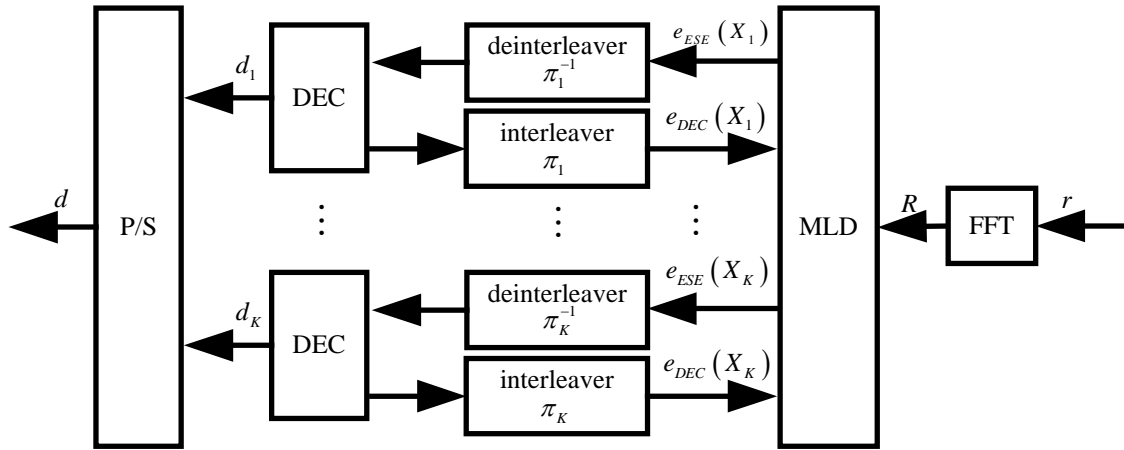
$e_{ESE}(X_1)$

deinterleaver $\pi_1^{-1}$

$d_1$

DEC

interleaver $\pi_1$

$e_{DEC}(X_1)$

$d$

P/S

⋮ ⋮ ⋮

MLD

$R$

FFT

$r$

$e_{ESE}(X_K)$

deinterleaver $\pi_K^{-1}$

$d_K$

DEC

interleaver $\pi_K$

$e_{DEC}(X_K)$